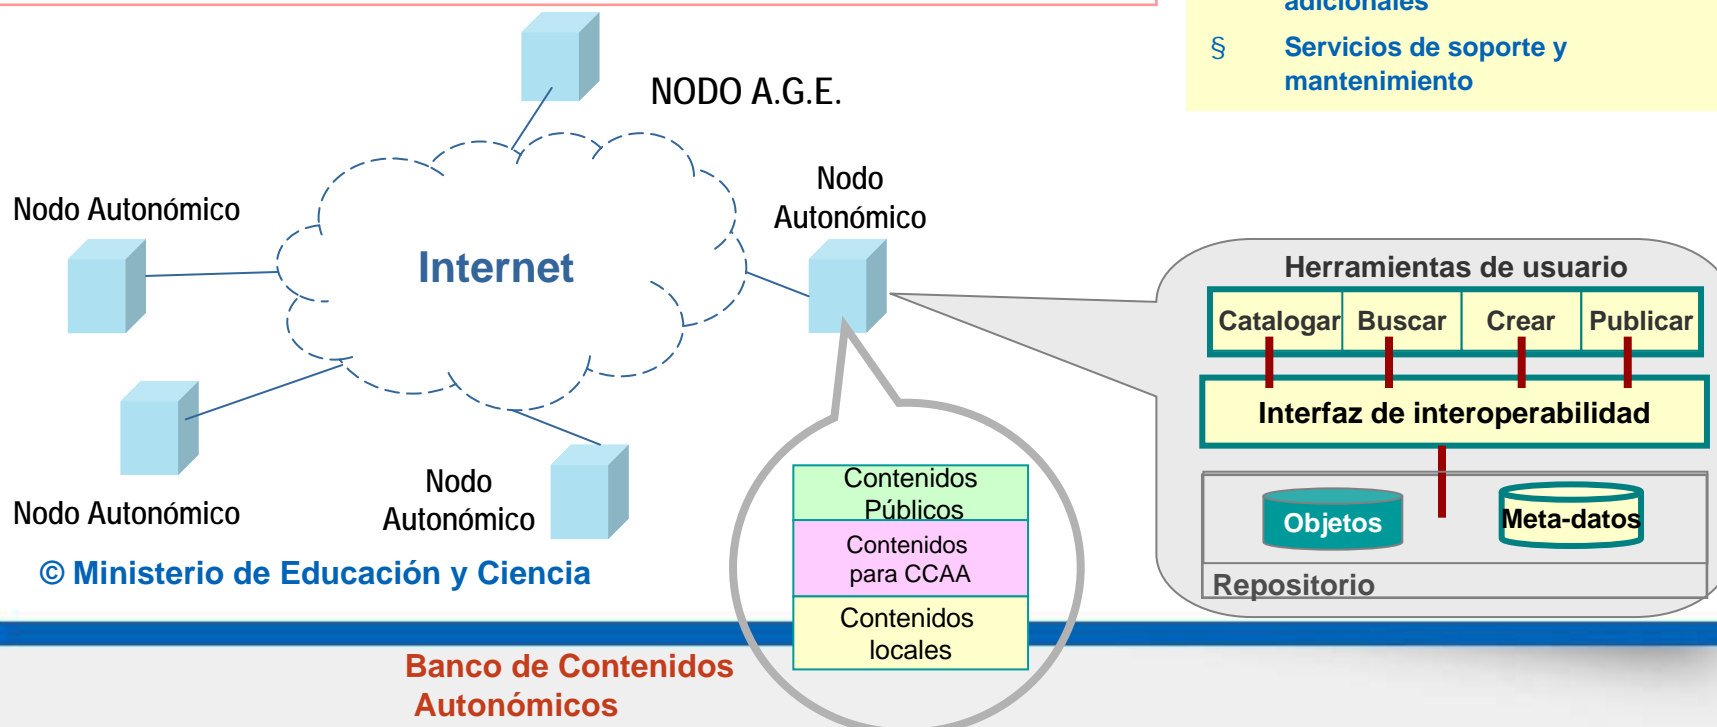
adicionales

§ Servicios de soporte y mantenimiento

NODO A.G.E.

Nodo Autonómico

Internet

Nodo Autonómico

Nodo Autonómico

Nodo Autonómico

© Ministerio de Educación y Ciencia

Contenidos Públicos

Contenidos para CCAA

Contenidos locales

Herramientas de usuario

| Catalogar | Buscar | Crear | Publicar |
|---|---|---|---|

Interfaz de interoperabilidad

Objetos

Meta-datos

Repositorio

Banco de Contenidos Autonómicos